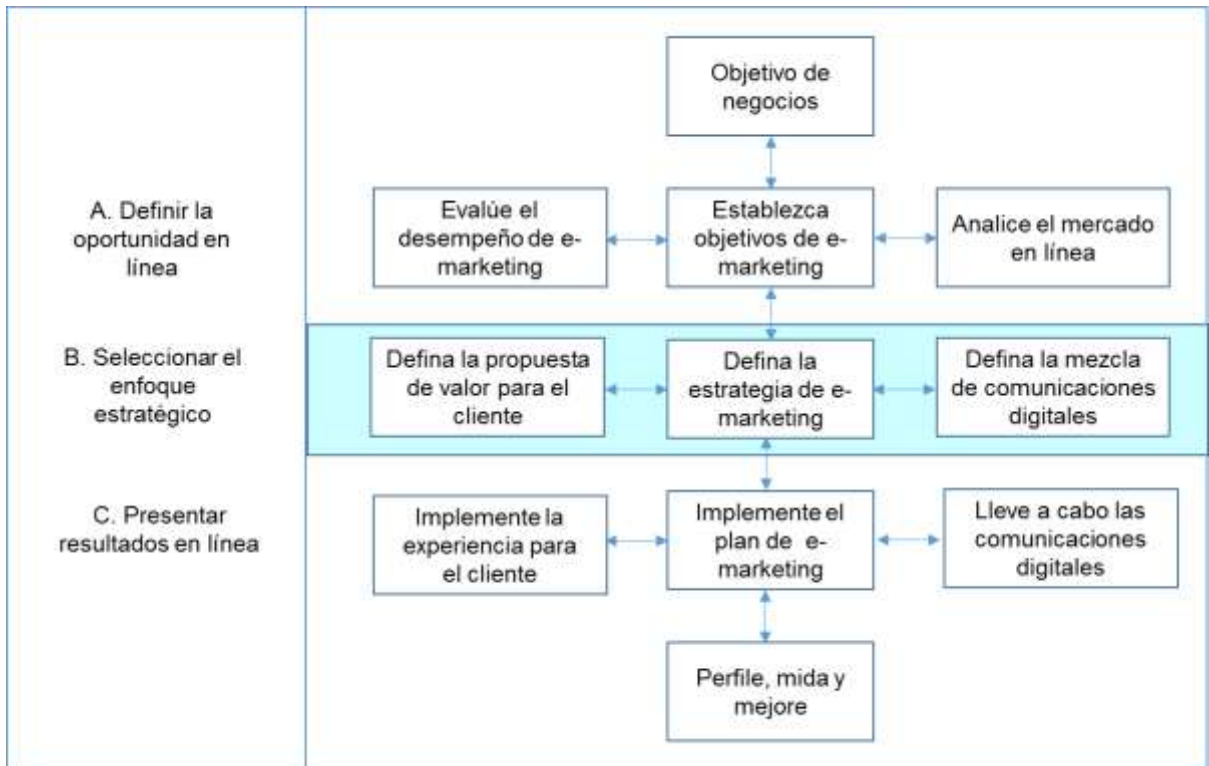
Objetivo de negocios

A. Definir la oportunidad en línea

Evalúe el desempeño de e-marketing

Establezca objetivos de e-marketing

Analice el mercado en línea

B. Seleccionar el enfoque estratégico

Defina la propuesta de valor para el cliente

Defina la estrategia de e-marketing

Defina la mezcla de comunicaciones digitales

C. Presentar resultados en línea

Implemente la experiencia para el cliente

Implemente el plan de e-marketing

Lleve a cabo las comunicaciones digitales

Perfile, mida y mejore